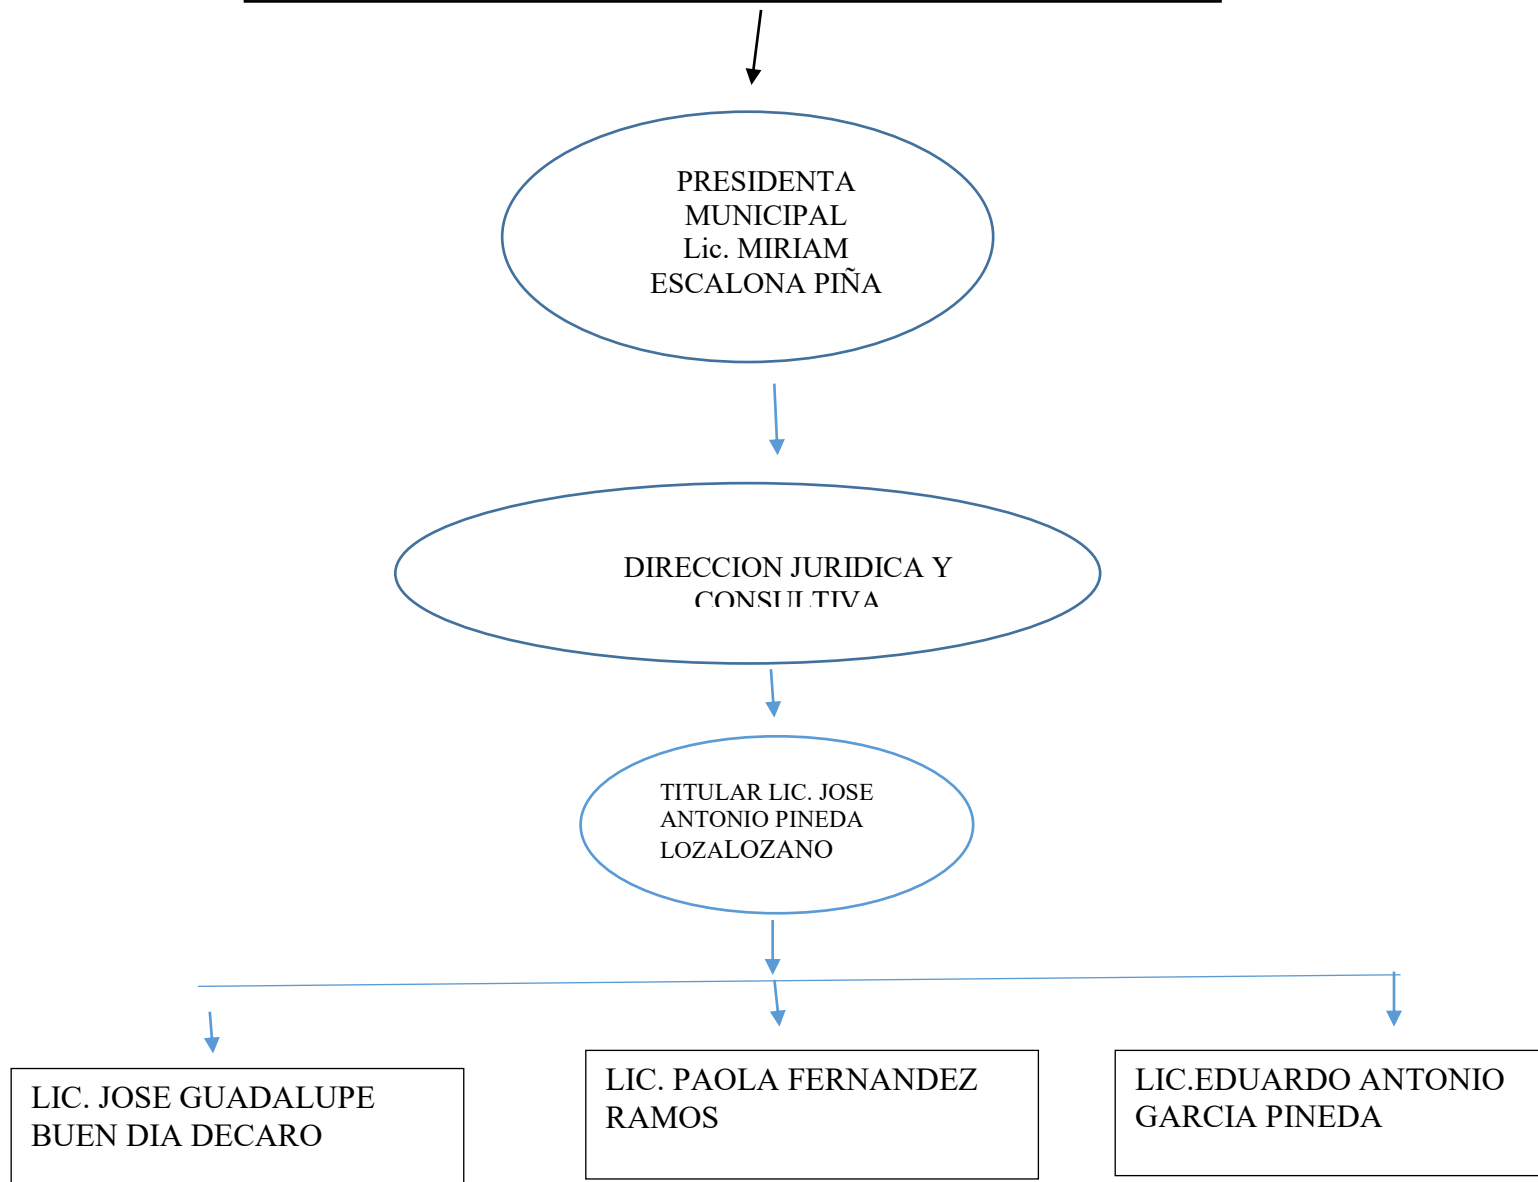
PRESIDENTA MUNICIPAL
Lic. MIRIAM ESCALONA PIÑA

DIRECCION JURIDICA Y CONSULTIVA

TITULAR LIC. JOSE ANTONIO PINEDA LOZALOZANO

LIC. JOSE GUADALUPE BUEN DIA DECARO

LIC. PAOLA FERNANDEZ RAMOS

LIC.EDUARDO ANTONIO GARCIA PINEDA